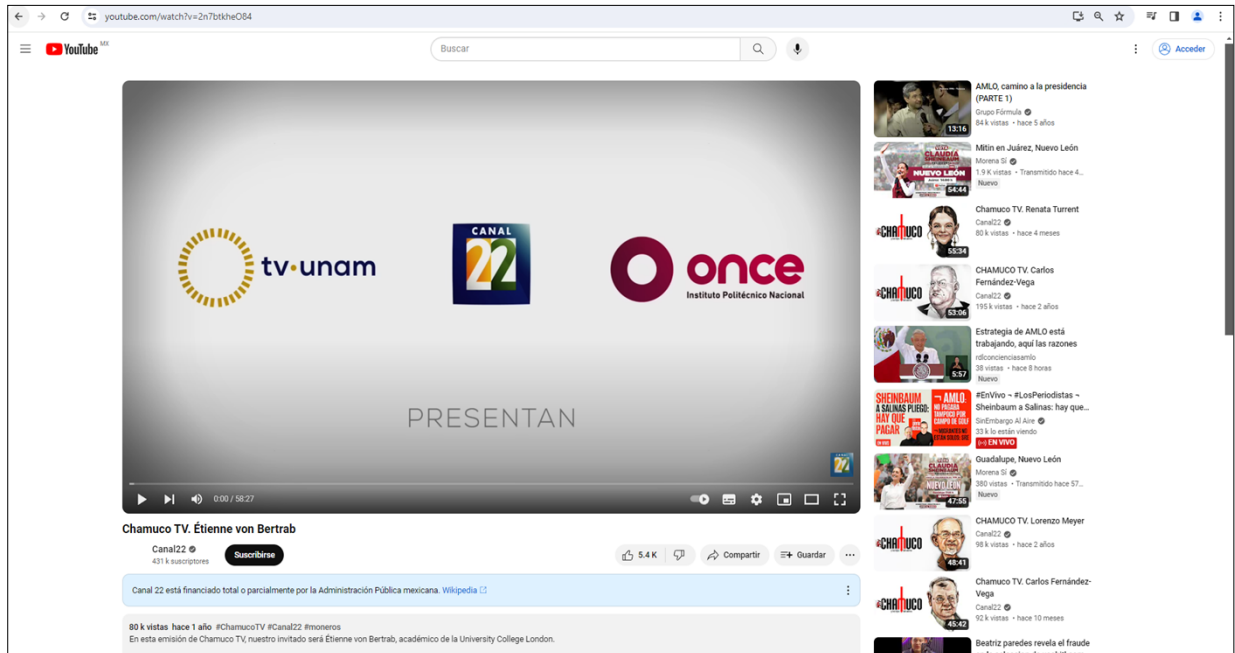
youtube.com/watch?v=2n7btkheO84

YouTube MX

Buscar

Acceder

tv·unam

CANAL 22

once
Instituto Politécnico Nacional

PRESENTAN

0:00 / 58:27

Chamuco TV. Étienne von Bertrab

Canal22
431 k suscriptores

Suscribirse

5.4 K

Compartir

Guardar

Canal 22 está financiado total o parcialmente por la Administración Pública mexicana. Wikipedia

80 k vistas hace 1 año #ChamucoTV #Canal22 #moneros
En esta emisión de Chamuco TV, nuestro invitado será Étienne von Bertrab, académico de la University College London.

13:16
AMLO, camino a la presidencia (PARTE 1)
Grupo Fórmula
84 k vistas • hace 5 años

54:44
Mitin en Juárez, Nuevo León
Morena Sí
1.9 K vistas • Transmitido hace 4...
Nuevo

55:34
Chamuco TV. Renata Turrent
Canal22
80 k vistas • hace 4 meses

53:06
CHAMUCO TV. Carlos Fernández-Vega
Canal22
195 k vistas • hace 2 años

5:57
Estrategia de AMLO está trabajando, aquí las razones
rdlconcienciasamlo
38 vistas • hace 8 horas
Nuevo

SHEINBAUM A SALINAS PLIEGO: HAY QUE PAGAR
AMLO: NO PASARÁ TAMPOCO POR CAMPO DE GOLF
#EnVivo ~ #LosPeriodistas ~ Sheinbaum a Salinas: hay que...
SinEmbargo Al Aire
33 k lo están viendo
EN VIVO

47:55
Guadalupe, Nuevo León
Morena Sí
380 vistas • Transmitido hace 57...
Nuevo

48:41
CHAMUCO TV. Lorenzo Meyer
Canal22
98 k vistas • hace 2 años

45:42
Chamuco TV. Carlos Fernández-Vega
Canal22
92 k vistas • hace 10 meses

Beatriz paredes revela el fraude